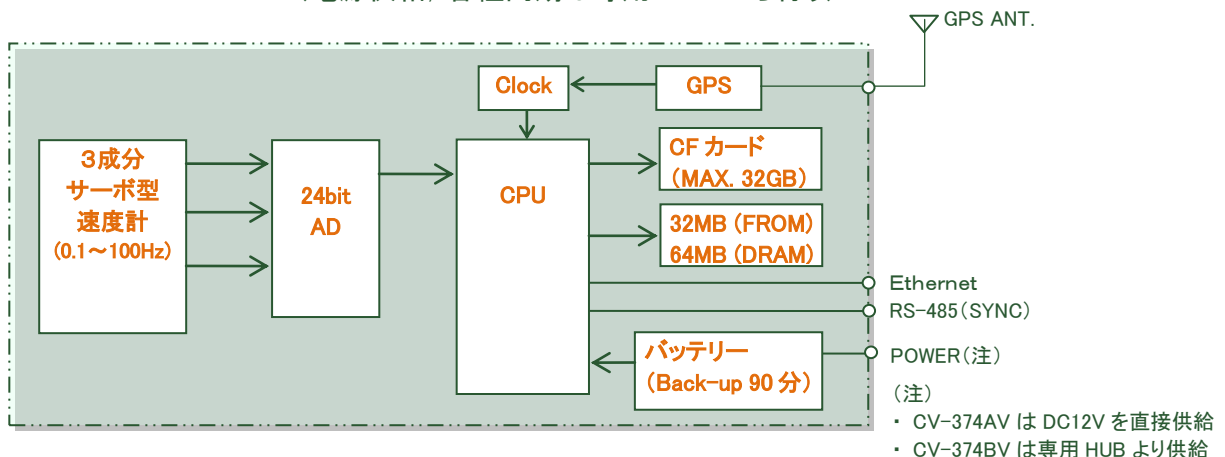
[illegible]

GPS ANT.

Clock

GPS

3成分
サーボ型
速度計
(0.1～100Hz)

24bit
AD

CPU

CF カード
(MAX. 32GB)

32MB (FROM)
64MB (DRAM)

Ethernet

RS-485(SYNC)

バッテリー
(Back-up 90 分)

POWER(注)

(注)
・ CV-374AV は DC12V を直接供給
・ CV-374BV は専用 HUB より供給